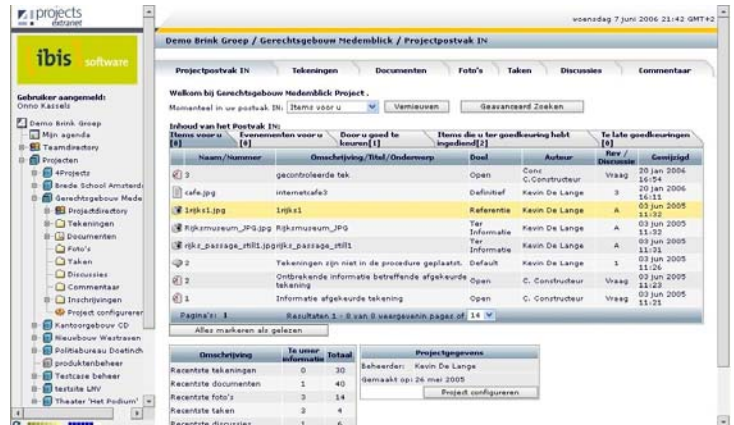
projects extranet

woensdag 7 juni 2006 21:42 GMT+2

ibis software

Gebruiker aangemeld: Onno Kassels

Demo Brink Groep
Mijn agenda
Teamdirectory
Projecten
4Projects
Brede School Amsterd
Gerechtsgebouw Mede
Projectdirectory
Tekeningen
Documenten
Foto's
Taken
Discussies
Commentaar
Inschrijvingen
Project configureren
Kantoorgebouw CD
Nieuwbouw Wastraven
Politiebureau Doetinch
produktenbeheer
Testcase beheer
testsite LMV
Theater 'Het Podium'

Demo Brink Groep / Gerechtsgebouw Medemblick / Projectpostvak IN

Projectpostvak IN | Tekeningen | Documenten | Foto's | Taken | Discussies | Commentaar

Welkom bij Gerechtsgebouw Medemblick Project .

Momenteel in uw postvak IN: Items voor u | Vernieuwen | Geavanceerd Zoeken

Inhoud van het Postvak IN:
Items voor u [8] | Evenementen voor u [0] | Door u goed te keuren[1] | Items die u ter goedkeuring hebt ingediend[2] | Te late goedkeuringen [0]

| Naam/Nummer | Omschrijving/Titel/Onderwerp | Doel | Auteur | Rev / Discussie | Gewijzigd |
|---|---|---|---|---|---|
| 3 | gecontroleerde tek | Open | Conc C.Constructeur | Vraag | 20 jan 2006 16:54 |
| cafe.jpg | internetcafe3 | Definitief | Kevin De Lange | 3 | 20 jan 2006 16:11 |
| 1rijks1.jpg | 1rijks1 | Referentie | Kevin De Lange | A | 03 jun 2005 11:32 |
| Rijksmuseum_JPG.jpg | Rijksmuseum_JPG | Ter Informatie | Kevin De Lange | A | 03 jun 2005 11:32 |
| rijks_passage_still1.jpg | rijks_passage_still1 | Ter Informatie | Kevin De Lange | A | 03 jun 2005 11:31 |
| 2 | Tekeningen zijn niet in de procedure geplaatst. | Default | Kevin De Lange | 1 | 03 jun 2005 11:26 |
| 2 | Ontbrekende informatie betreffende afgekeurde tekening | Open | C. Constructeur | Vraag | 03 jun 2005 11:23 |
| 1 | Informatie afgekeurde tekening | Open | C. Constructeur | Vraag | 03 jun 2005 11:21 |

Pagina's: 1 | Resultaten 1 - 8 van 8 weergeven pagez of 14

Alles markeren als gelezen

| Omschrijving | Te uwer informatie | Totaal |
|---|---|---|
| Recentste tekeningen | 0 | 30 |
| Recentste documenten | 1 | 40 |
| Recentste foto's | 3 | 14 |
| Recentste taken | 2 | 4 |
| Recentste discussies | 1 | 6 |

Projectgegevens
Beheerder: Kevin De Lange
Gemaakt op: 26 mei 2005
Project configureren